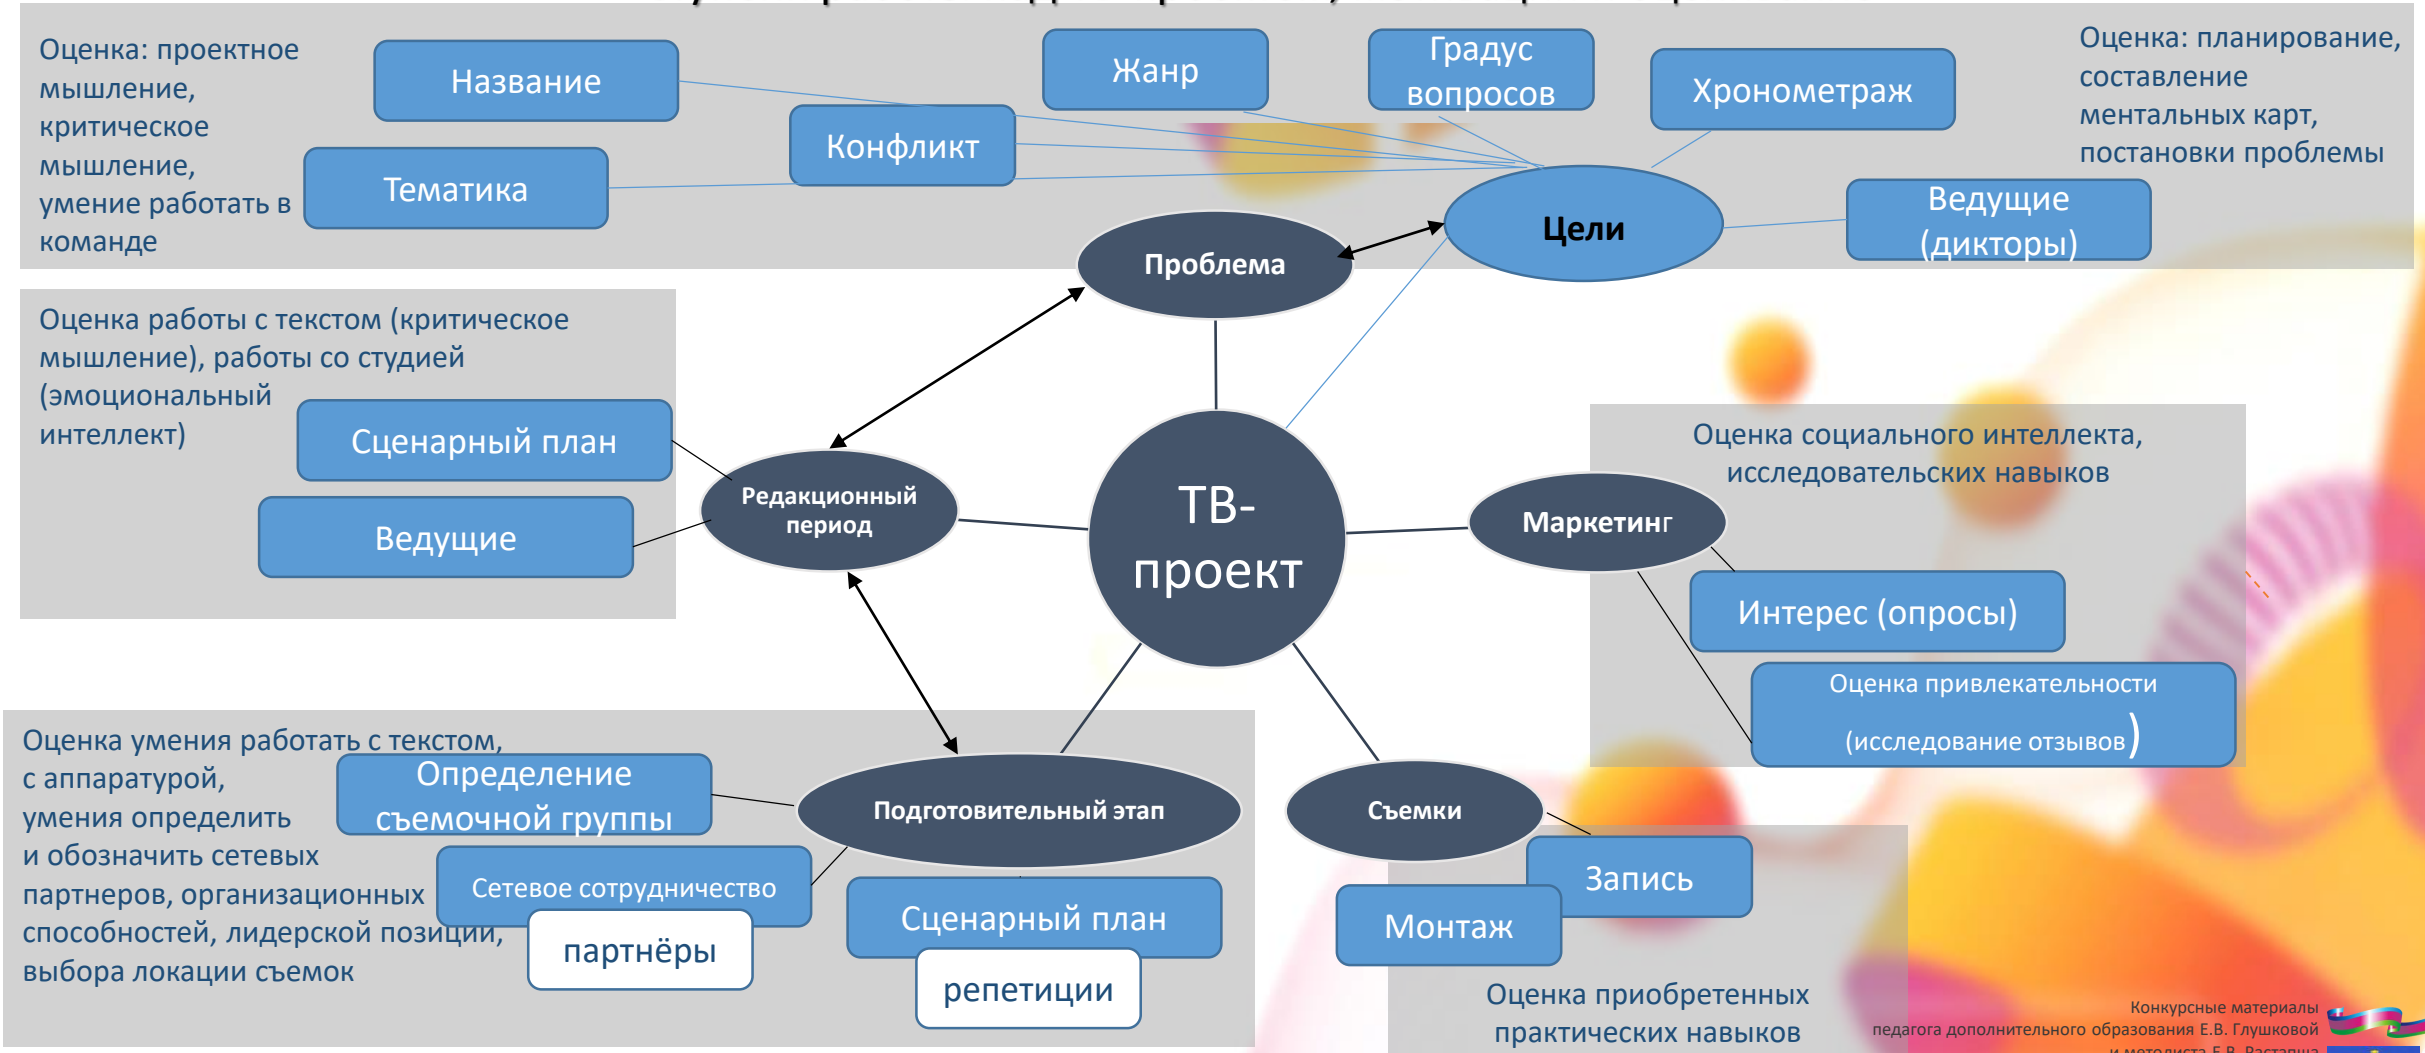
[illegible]

Оценка: проектное мышление, критическое мышление, умение работать в команде

Название

Жанр

Градус вопросов

Хронометраж

Оценка: планирование, составление ментальных карт, постановки проблемы

Конфликт

Тематика

Цели

Ведущие (дикторы)

Проблема

Оценка работы с текстом (критическое мышление), работы со студией (эмоциональный интеллект)

Сценарный план

Ведущие

Редакционный период

ТВ-проект

Оценка социального интеллекта, исследовательских навыков

Маркетинг

Интерес (опросы)

Оценка привлекательности (исследование отзывов)

Оценка умения работать с текстом, с аппаратурой, умения определить и обозначить сетевых партнеров, организационных способностей, лидерской позиции, выбора локации съемок

Определение съемочной группы

Подготовительный этап

Сетевое сотрудничество

партнёры

Сценарный план

репетиции

Съемки

Запись

Монтаж

Оценка приобретенных практических навыков

Конкурсные материалы педагога дополнительного образования Е.В. Глушковой и методиста Е.В. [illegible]